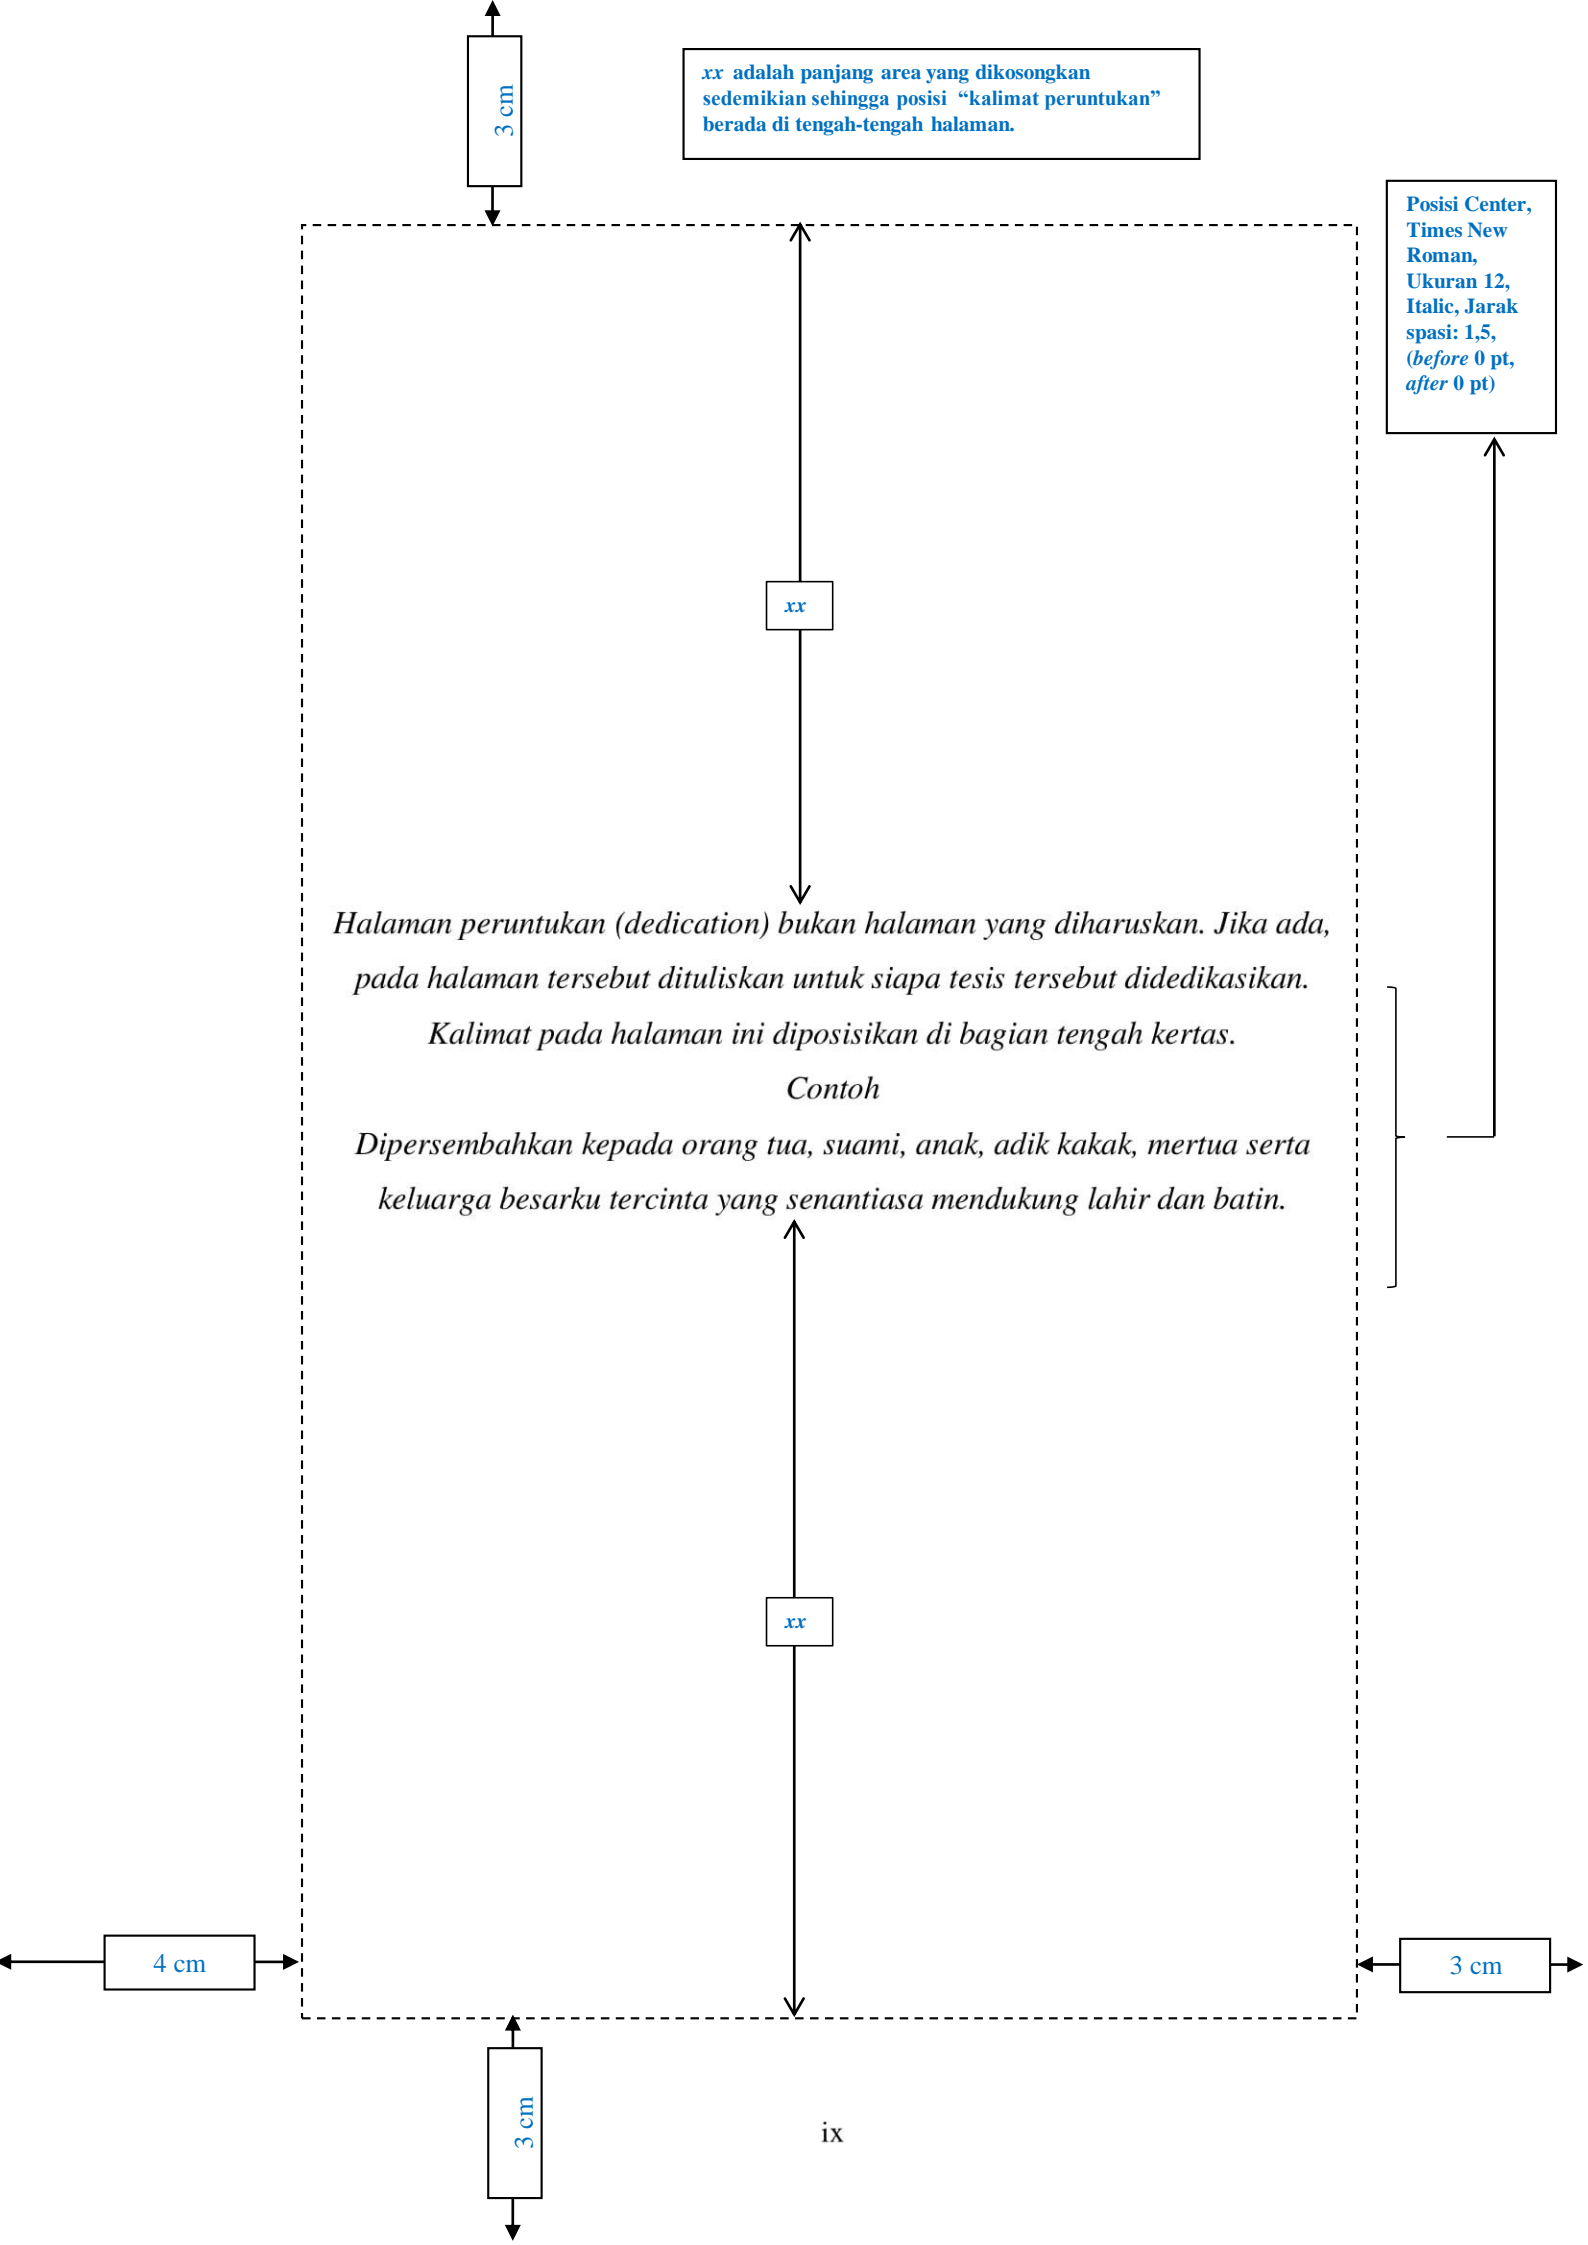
3 cm

*xx* adalah panjang area yang dikosongkan sedemikian sehingga posisi "kalimat peruntukan" berada di tengah-tengah halaman.

Posisi Center, Times New Roman, Ukuran 12, Italic, Jarak spasi: 1,5, (*before* 0 pt, *after* 0 pt)

*xx*

*Halaman peruntukan (dedication) bukan halaman yang diharuskan. Jika ada, pada halaman tersebut dituliskan untuk siapa tesis tersebut didedikasikan. Kalimat pada halaman ini diposisikan di bagian tengah kertas.*

*Contoh*

*Dipersembahkan kepada orang tua, suami, anak, adik kakak, mertua serta keluarga besarku tercinta yang senantiasa mendukung lahir dan batin.*

*xx*

4 cm

3 cm

3 cm

ix